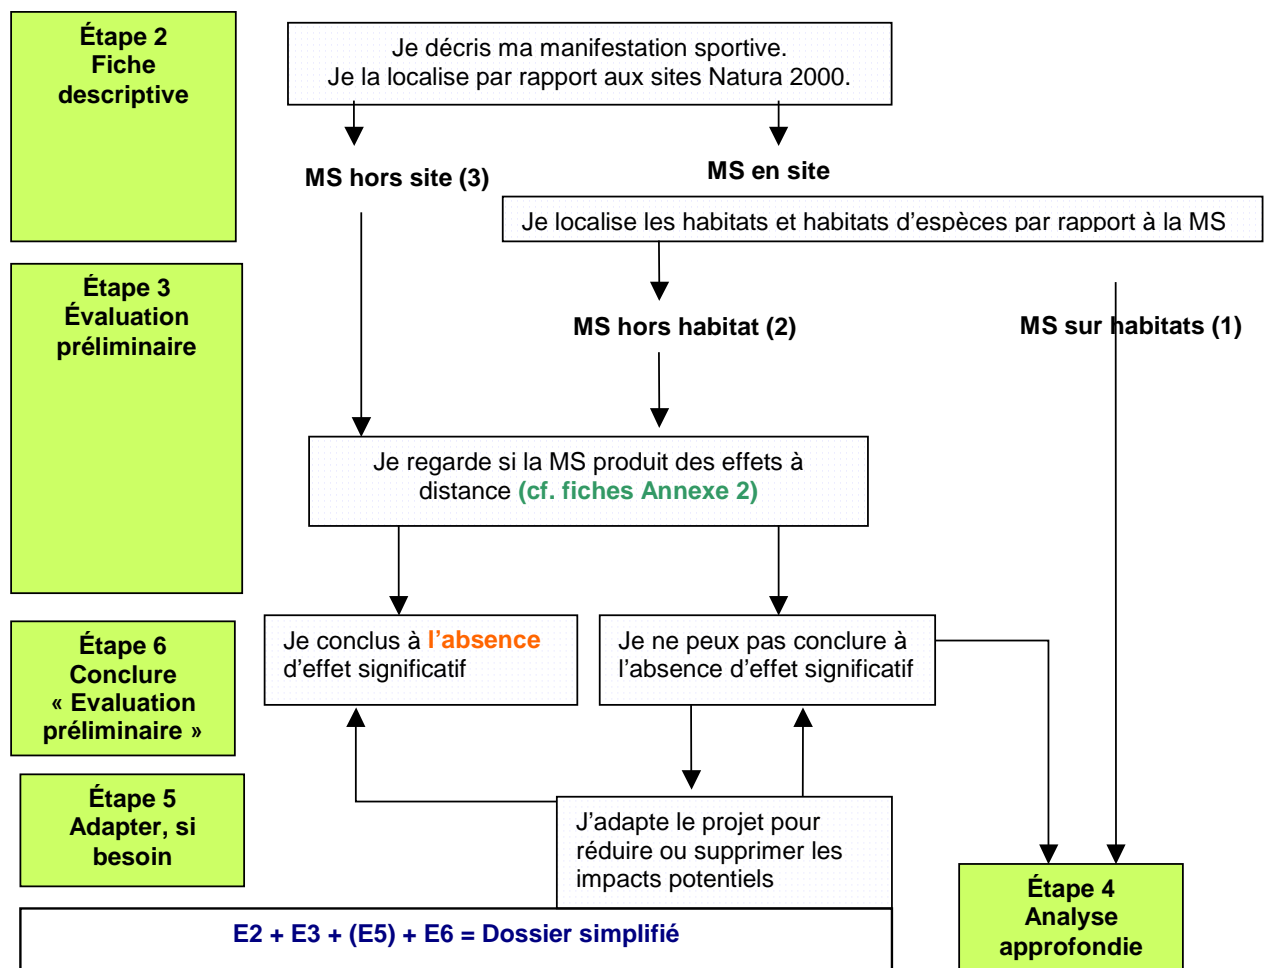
Étape 2
Fiche
descriptive

Je décris ma manifestation sportive.
Je la localise par rapport aux sites Natura 2000.

MS hors site (3)

MS en site

Je localise les habitats et habitats d'espèces par rapport à la MS

Étape 3
Évaluation
préliminaire

MS hors habitat (2)

MS sur habitats (1)

Je regarde si la MS produit des effets à distance (cf. fiches Annexe 2)

Étape 6
Conclure
« Evaluation
préliminaire »

Je conclus à l'absence d'effet significatif

Je ne peux pas conclure à l'absence d'effet significatif

Étape 5
Adapter, si
besoin

J'adapte le projet pour réduire ou supprimer les impacts potentiels

E2 + E3 + (E5) + E6 = Dossier simplifié

Étape 4
Analyse
approfondie